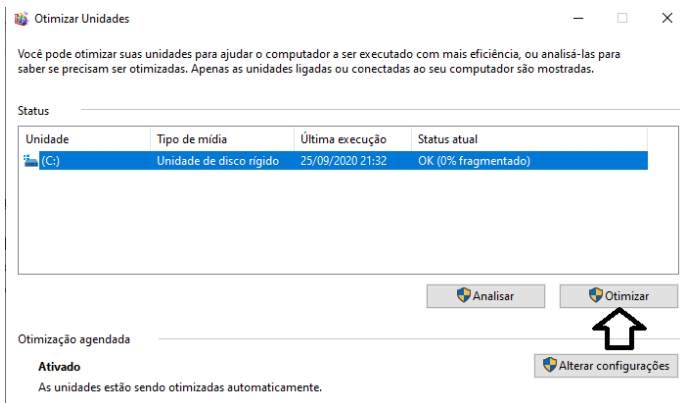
Otimizar Unidades

Você pode otimizar suas unidades para ajudar o computador a ser executado com mais eficiência, ou analisá-las para saber se precisam ser otimizadas. Apenas as unidades ligadas ou conectadas ao seu computador são mostradas.

Status

| Unidade | Tipo de mídia | Última execução | Status atual |
|---|---|---|---|
| (C:) | Unidade de disco rígido | 25/09/2020 21:32 | OK (0% fragmentado) |

Analisar

Otimizar

Otimização agendada

Ativado

As unidades estão sendo otimizadas automaticamente.

Alterar configurações